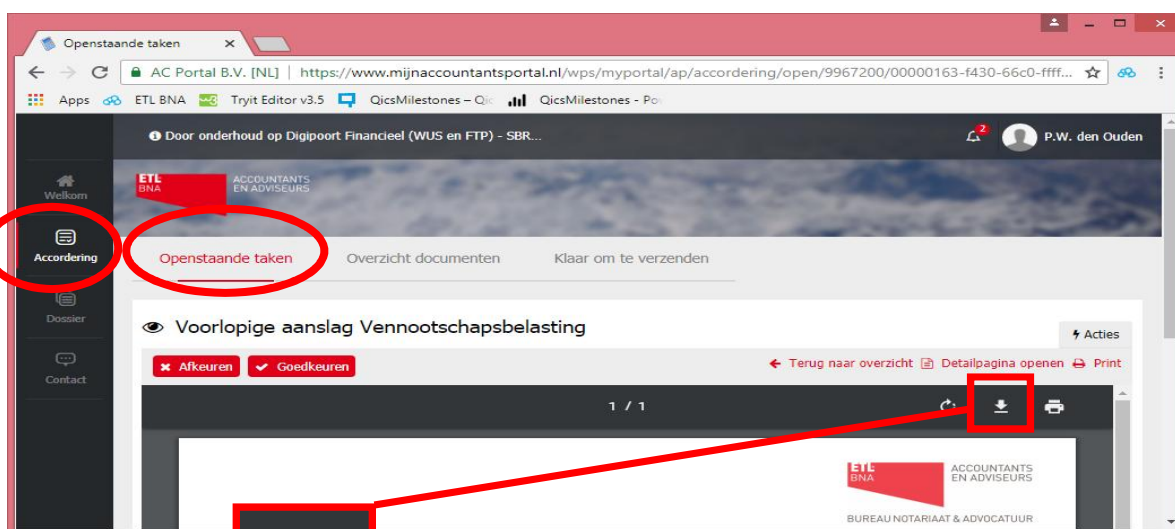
Openstaande taken ×

AC Portal B.V. [NL] | https://www.mijnaccountantsportal.nl/wps/myportal/ap/accordering/open/9967200/00000163-f430-66c0-ffff...

Apps ETL BNA Tryit Editor v3.5 QicsMilestones – Qic QicsMilestones - Po

Door onderhoud op Digipoort Financieel (WUS en FTP) - SBR...

2 P.W. den Ouden

Welkom

Accordering

Dossier

Contact

ETL BNA ACCOUNTANTS EN ADVISEURS

Openstaande taken Overzicht documenten Klaar om te verzenden

Voorlopige aanslag Vennootschapsbelasting

Acties

Afkeuren Goedkeuren

Terug naar overzicht Detailpagina openen Print

1 / 1

ETL BNA ACCOUNTANTS EN ADVISEURS

BUREAU NOTARIAAT & ADVOCATUUR